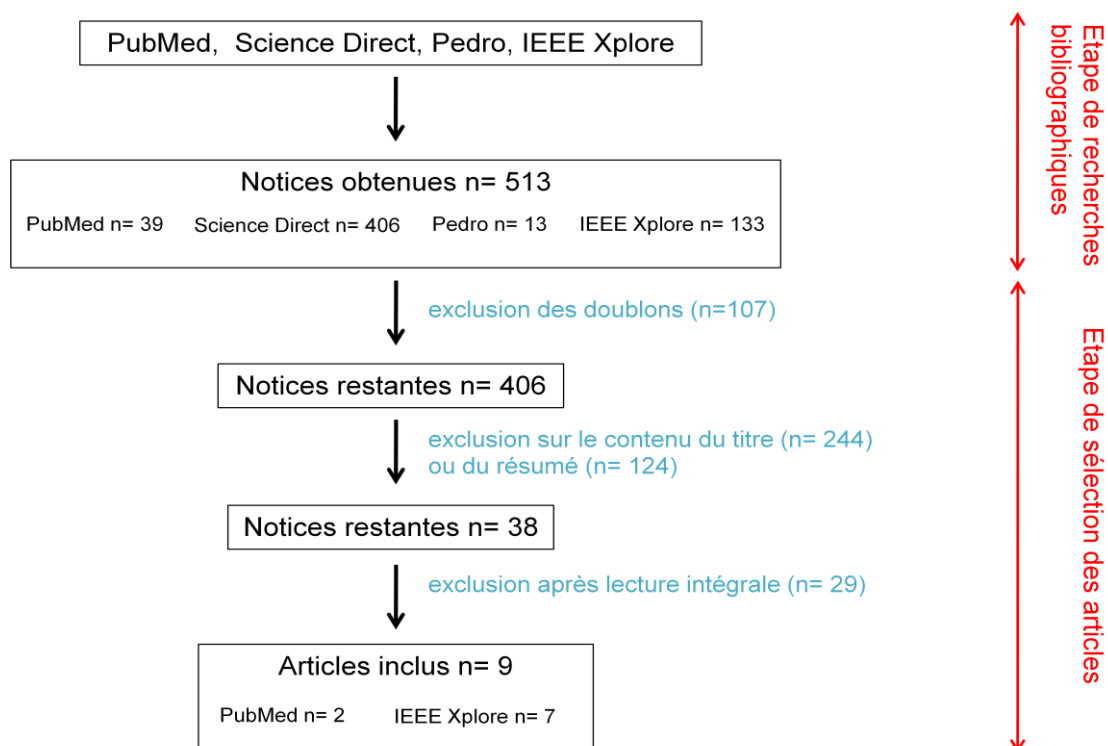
PubMed, Science Direct, Pedro, IEEE Xplore

Notices obtenues n= 513

PubMed n= 39 Science Direct n= 406 Pedro n= 13 IEEE Xplore n= 133

exclusion des doublons (n=107)

Notices restantes n= 406

exclusion sur le contenu du titre (n= 244) ou du résumé (n= 124)

Notices restantes n= 38

exclusion après lecture intégrale (n= 29)

Articles inclus n= 9

PubMed n= 2 IEEE Xplore n= 7

Etape de recherches bibliographiques

Etape de sélection des articles